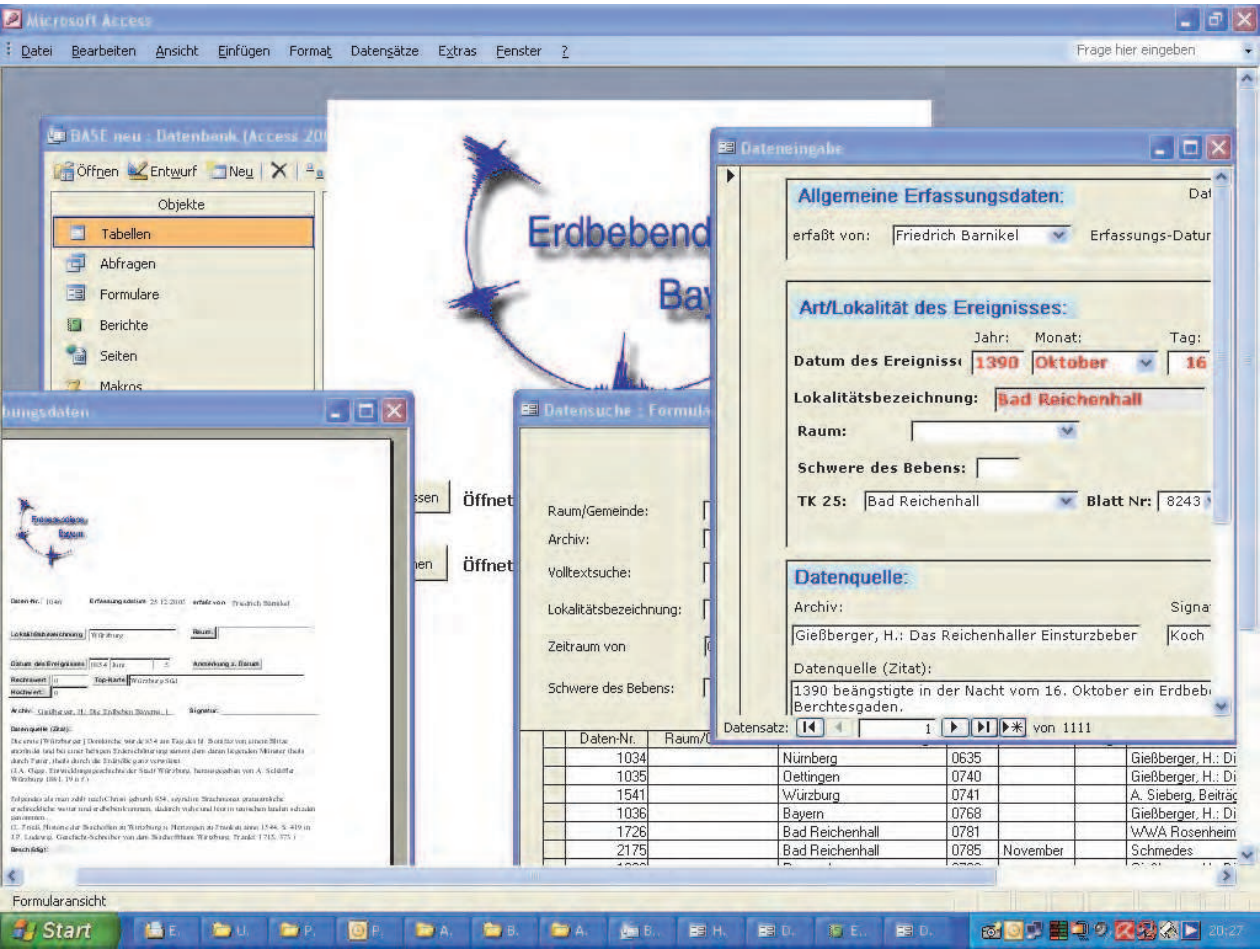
Microsoft Access

Datei Bearbeiten Ansicht Einfügen Format Datensätze Extras Fenster ?

Frage hier eingeben

BASE neu : Datenbank (Access 20

Öffnen Entwurf Neu

Objekte

Tabellen

Abfragen

Formulare

Berichte

Seiten

Makros

Erdbebend

Bay

Dateneingabe

Allgemeine Erfassungsdaten:

Dat

erfaßt von: Friedrich Barnikel Erfassungs-Datur

Art/Lokalität des Ereignisses:

Jahr: Monat: Tag:

Datum des Ereigniss 1390 Oktober 16

Lokalitätsbezeichnung: Bad Reichenhall

Raum:

Schwere des Bebens:

TK 25: Bad Reichenhall Blatt Nr: 8243

Datenquelle:

Archiv: Signa

Gießberger, H.: Das Reichenhaller Einsturzbeber Koch

Datenquelle (Zitat):

1390 beängstigte in der Nacht vom 16. Oktober ein Erdbeb Berchtesgaden.

Datensatz: 1 von 1111

bungsdaten

Daten-Nr.: 1040 Erfassungsdatum 25.12.2005 erfaßt von Friedrich Barnikel

Lokalitätsbezeichnung Würzburg Raum:

Datum des Ereignisses 1034 Juni 5 Anmerkung z. Datum

Rechtswert 0 Top-Karte Würzburg Süd

Hochwert 0

Archiv: Gießberger, H.: Die Erdbeben Bayerns, I. Signatur:

Datenquelle (Zitat):

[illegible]

Beschädigt:

ssen Öffnet

hen Öffnet

Datensuche : Formula

Raum/Gemeinde:

Archiv:

Volltextsuche:

Lokalitätsbezeichnung:

Zeitraum von

Schwere des Bebens:

| Daten-Nr. | Raum/ |  |  |  |  |
|---|---|---|---|---|---|
| 1034 |  | Nürnberg | 0635 |  | Gießberger, H.: Di |
| 1035 |  | Oettingen | 0740 |  | Gießberger, H.: Di |
| 1541 |  | Würzburg | 0741 |  | A. Sieberg, Beiträg |
| 1036 |  | Bayern | 0768 |  | Gießberger, H.: Di |
| 1726 |  | Bad Reichenhall | 0781 |  | WWA Rosenheim |
| 2175 |  | Bad Reichenhall | 0785 | November | Schmedes |

Formularansicht

Start E. U. P. P. A. B. A. B. H. D. E. D. 20:27